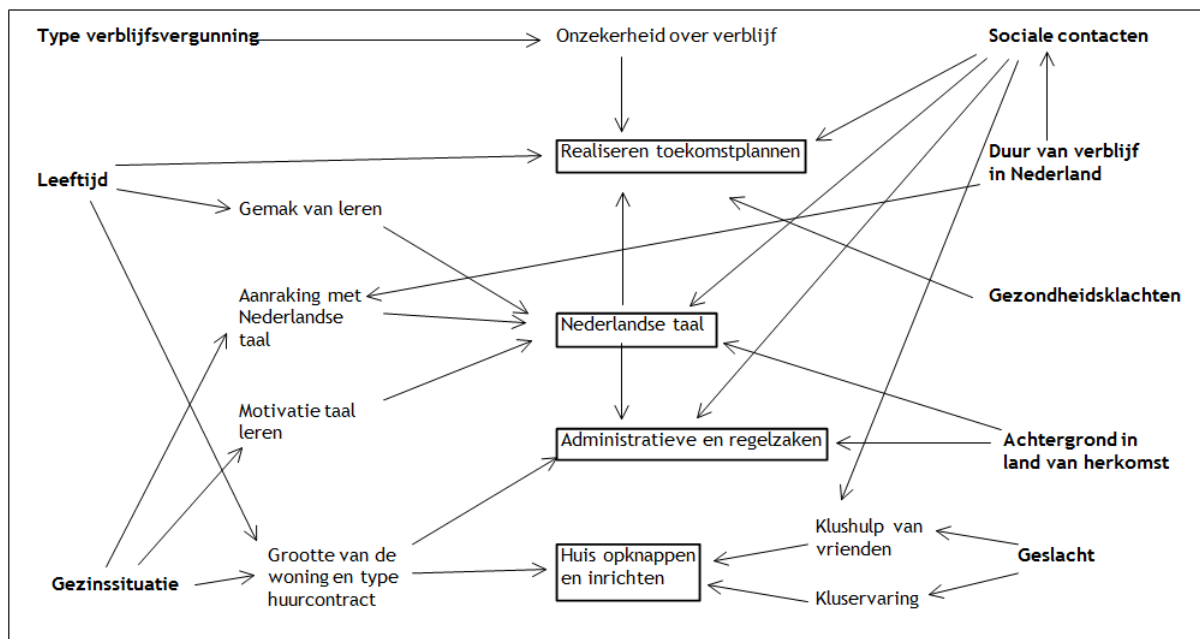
Type verblijfsvergunning

Onzekerheid over verblijf

Sociale contacten

Realiseren toekomstplannen

Duur van verblijf in Nederland

Leeftijd

Gemak van leren

Aanraking met Nederlandse taal

Nederlandse taal

Gezondheidsklachten

Motivatie taal leren

Administratieve en regelzaken

Achtergrond in land van herkomst

Klushulp van vrienden

Gezinssituatie

Grootte van de woning en type huurcontract

Huis opknappen en inrichten

Geslacht

Kluservaring